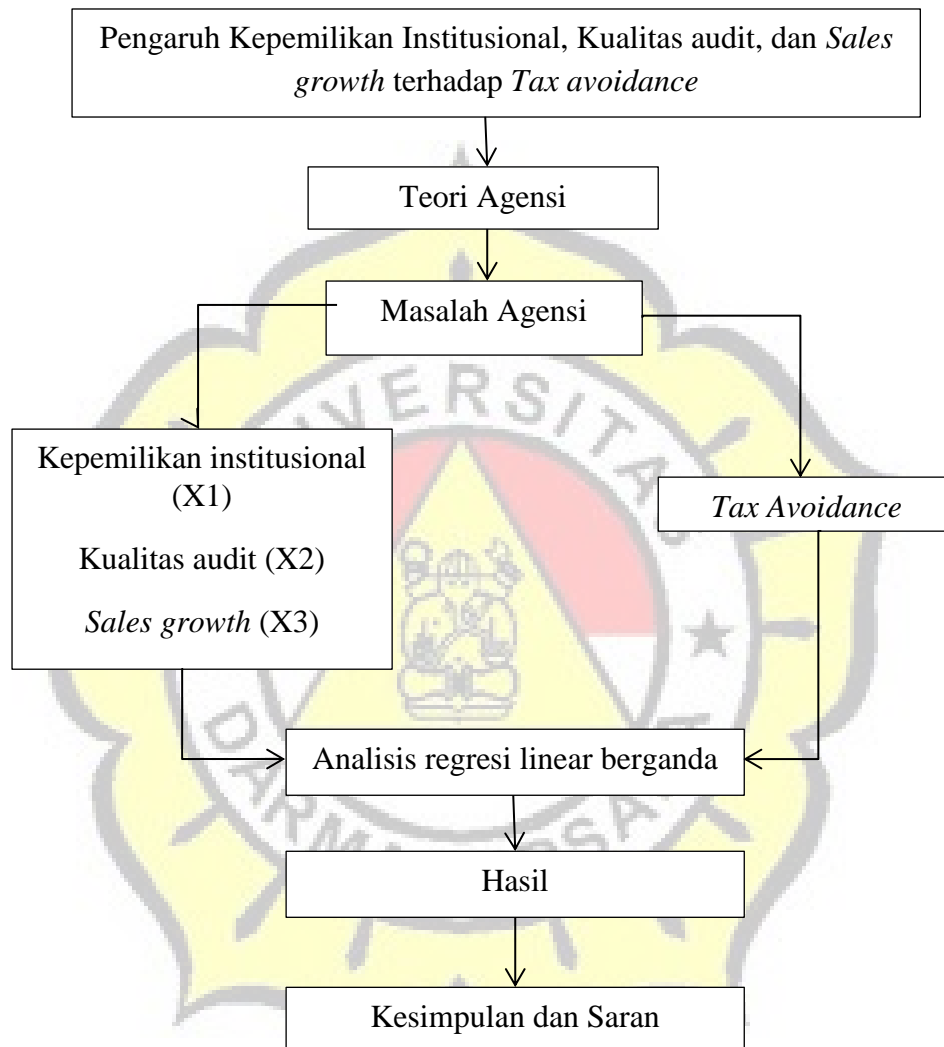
Pengaruh Kepemilikan Institusional, Kualitas audit, dan *Sales growth* terhadap *Tax avoidance*

Teori Agensi

Masalah Agensi

Kepemilikan institusional (X1)

Kualitas audit (X2)

*Sales growth* (X3)

*Tax Avoidance*

Analisis regresi linear berganda

Hasil

Kesimpulan dan Saran

UNIVERSITAS DARMA PERSADA